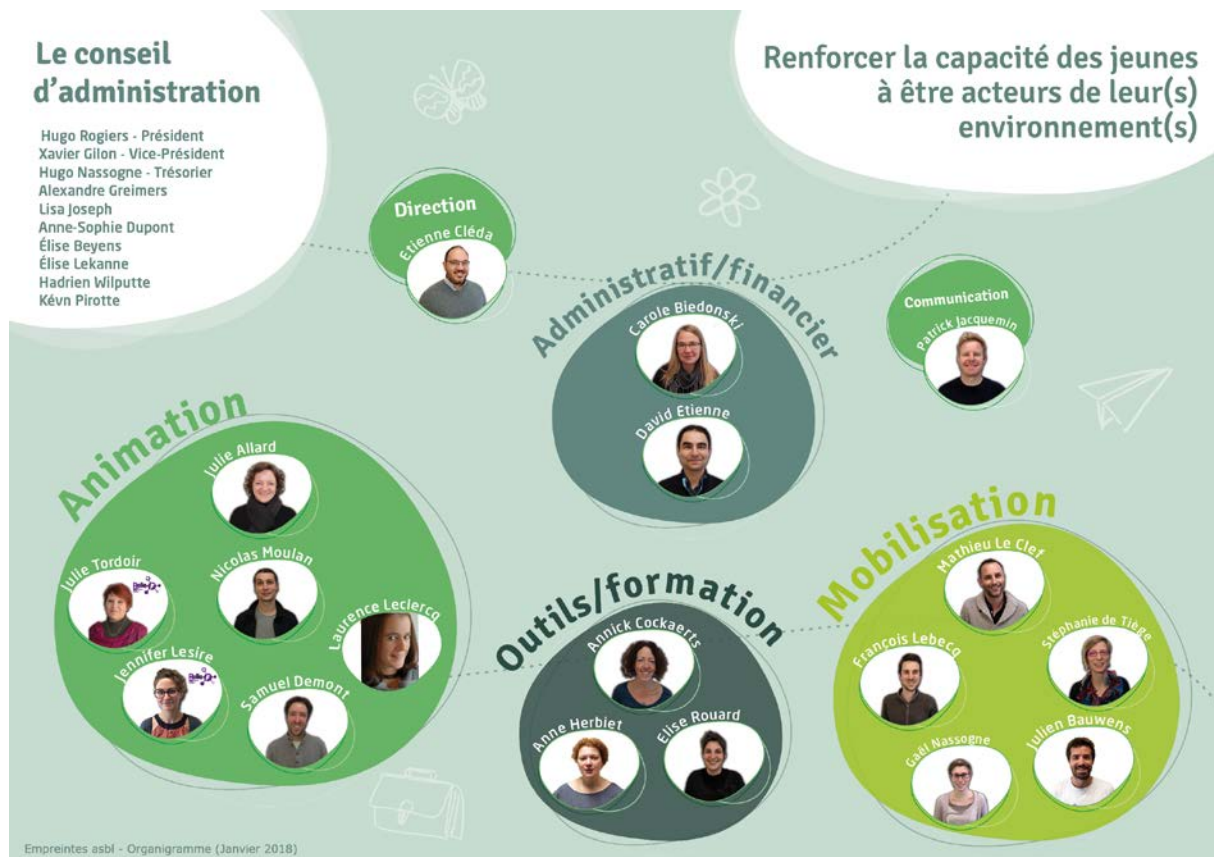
Le conseil d'administration

Hugo Rogiers - Président
Xavier Gilon - Vice-Président
Hugo Nassogne - Trésorier
Alexandre Greimers
Lisa Joseph
Anne-Sophie Dupont
Élise Beyens
Élise Lekanne
Hadrien Wilputte
Kévn Pirotte

Renforcer la capacité des jeunes à être acteurs de leur(s) environnement(s)

Direction
Etienne Cléda

Administratif/financier
Carole Biedonski
David Etienne

Communication
Patrick Jacquemin

Animation
Julie Allard
Julie Tordoir
Nicolas Moulan
Laurence Leclercq
Jennifer Lesire
Samuel Demont

Outils/formation
Annick Cockaerts
Anne Herbiet
Elise Rouard

Mobilisation
Mathieu Le Clef
François Lebecq
Stéphanie de Tiège
Gaël Nassogne
Julien Bauwens

Empreintes asbl - Organigramme (Janvier 2018)